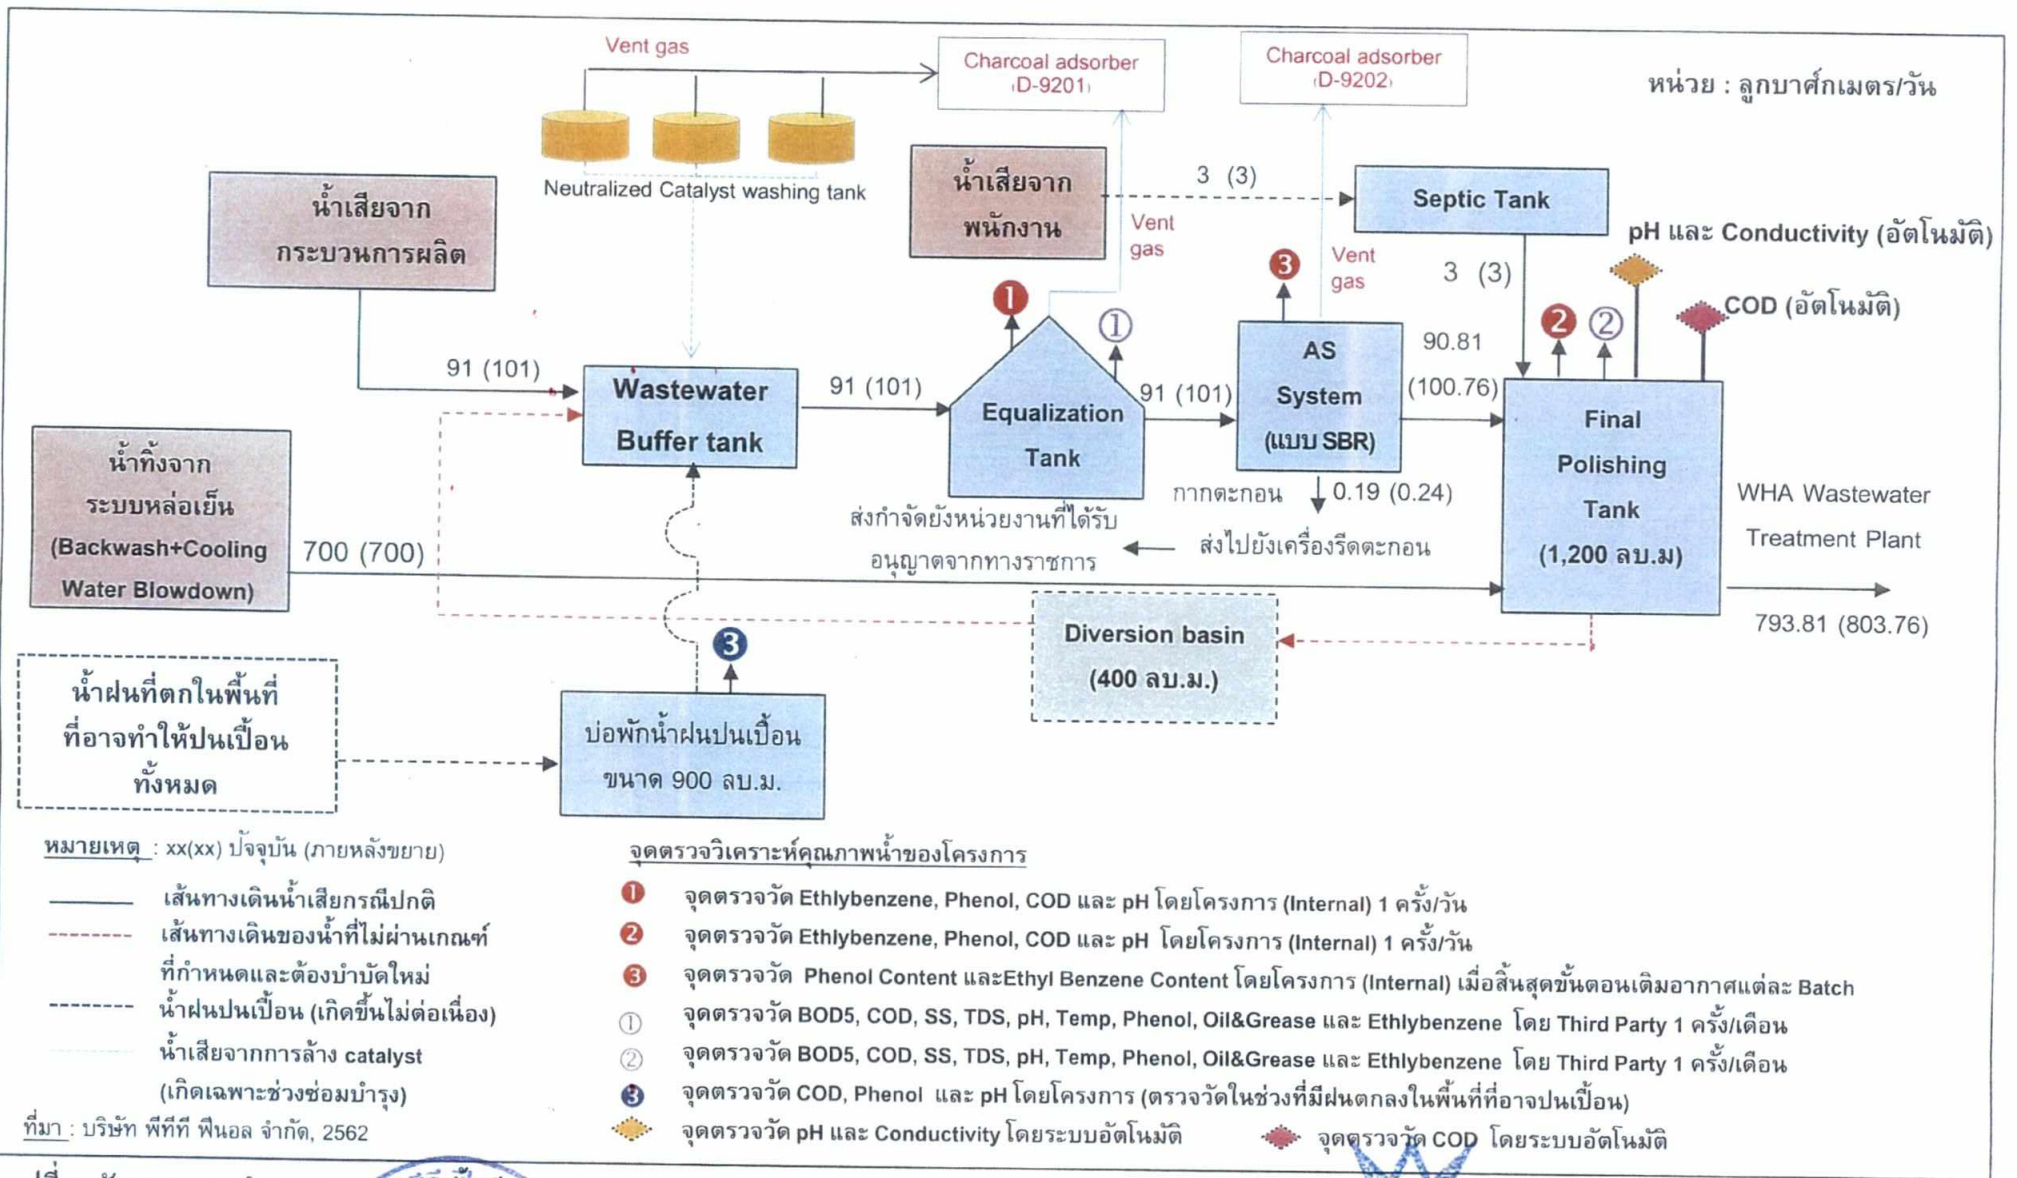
Vent gas

Charcoal adsorber (D-9201)

Charcoal adsorber (D-9202)

หน่วย : ลูกบาศก์เมตร/วัน

Neutralized Catalyst washing tank

น้ำเสียจากกระบวนการผลิต

น้ำเสียจากพนักงาน

3 (3)

Septic Tank

Vent gas

Vent gas

pH และ Conductivity (อัตโนมัติ)

3 (3)

COD (อัตโนมัติ)

91 (101)

Wastewater Buffer tank

91 (101)

Equalization Tank

91 (101)

AS System (แบบ SBR)

90.81 (100.76)

Final Polishing Tank (1,200 ลบ.ม)

น้ำทิ้งจากระบบหล่อเย็น (Backwash+Cooling Water Blowdown)

700 (700)

กากตะกอน

0.19 (0.24)

ส่งกำจัดยังหน่วยงานที่ได้รับอนุญาตจากทางราชการ

ส่งไปยังเครื่องรีดตะกอน

WHA Wastewater Treatment Plant

793.81 (803.76)

Diversion basin (400 ลบ.ม.)

น้ำฝนที่ตกในพื้นที่ที่อาจทำให้ปนเปื้อนทั้งหมด

บ่อพักน้ำฝนปนเปื้อน ขนาด 900 ลบ.ม.

หมายเหตุ : xx(xx) ปัจจุบัน (ภายหลังขยาย)

เส้นทางเดินน้ำเสียกรณีปกติ

เส้นทางเดินของน้ำที่ไม่ผ่านเกณฑ์ที่กำหนดและต้องบำบัดใหม่

น้ำฝนปนเปื้อน (เกิดขึ้นไม่ต่อเนื่อง)

น้ำเสียจากการล้าง catalyst (เกิดเฉพาะช่วงซ่อมบำรุง)

ที่มา : บริษัท พีทีที ฟีนอล จำกัด, 2562

จุดตรวจวิเคราะห์คุณภาพน้ำของโครงการ

❶ จุดตรวจวัด Ethylbenzene, Phenol, COD และ pH โดยโครงการ (Internal) 1 ครั้ง/วัน

❷ จุดตรวจวัด Ethylbenzene, Phenol, COD และ pH โดยโครงการ (Internal) 1 ครั้ง/วัน

❸ จุดตรวจวัด Phenol Content และEthyl Benzene Content โดยโครงการ (Internal) เมื่อสิ้นสุดขั้นตอนเติมอากาศแต่ละ Batch

① จุดตรวจวัด BOD5, COD, SS, TDS, pH, Temp, Phenol, Oil&Grease และ Ethylbenzene โดย Third Party 1 ครั้ง/เดือน

② จุดตรวจวัด BOD5, COD, SS, TDS, pH, Temp, Phenol, Oil&Grease และ Ethylbenzene โดย Third Party 1 ครั้ง/เดือน

❸ จุดตรวจวัด COD, Phenol และ pH โดยโครงการ (ตรวจวัดในช่วงที่มีฝนตกลงในพื้นที่ที่อาจปนเปื้อน)

จุดตรวจวัด pH และ Conductivity โดยระบบอัตโนมัติ

จุดตรวจวัด COD โดยระบบอัตโนมัติ